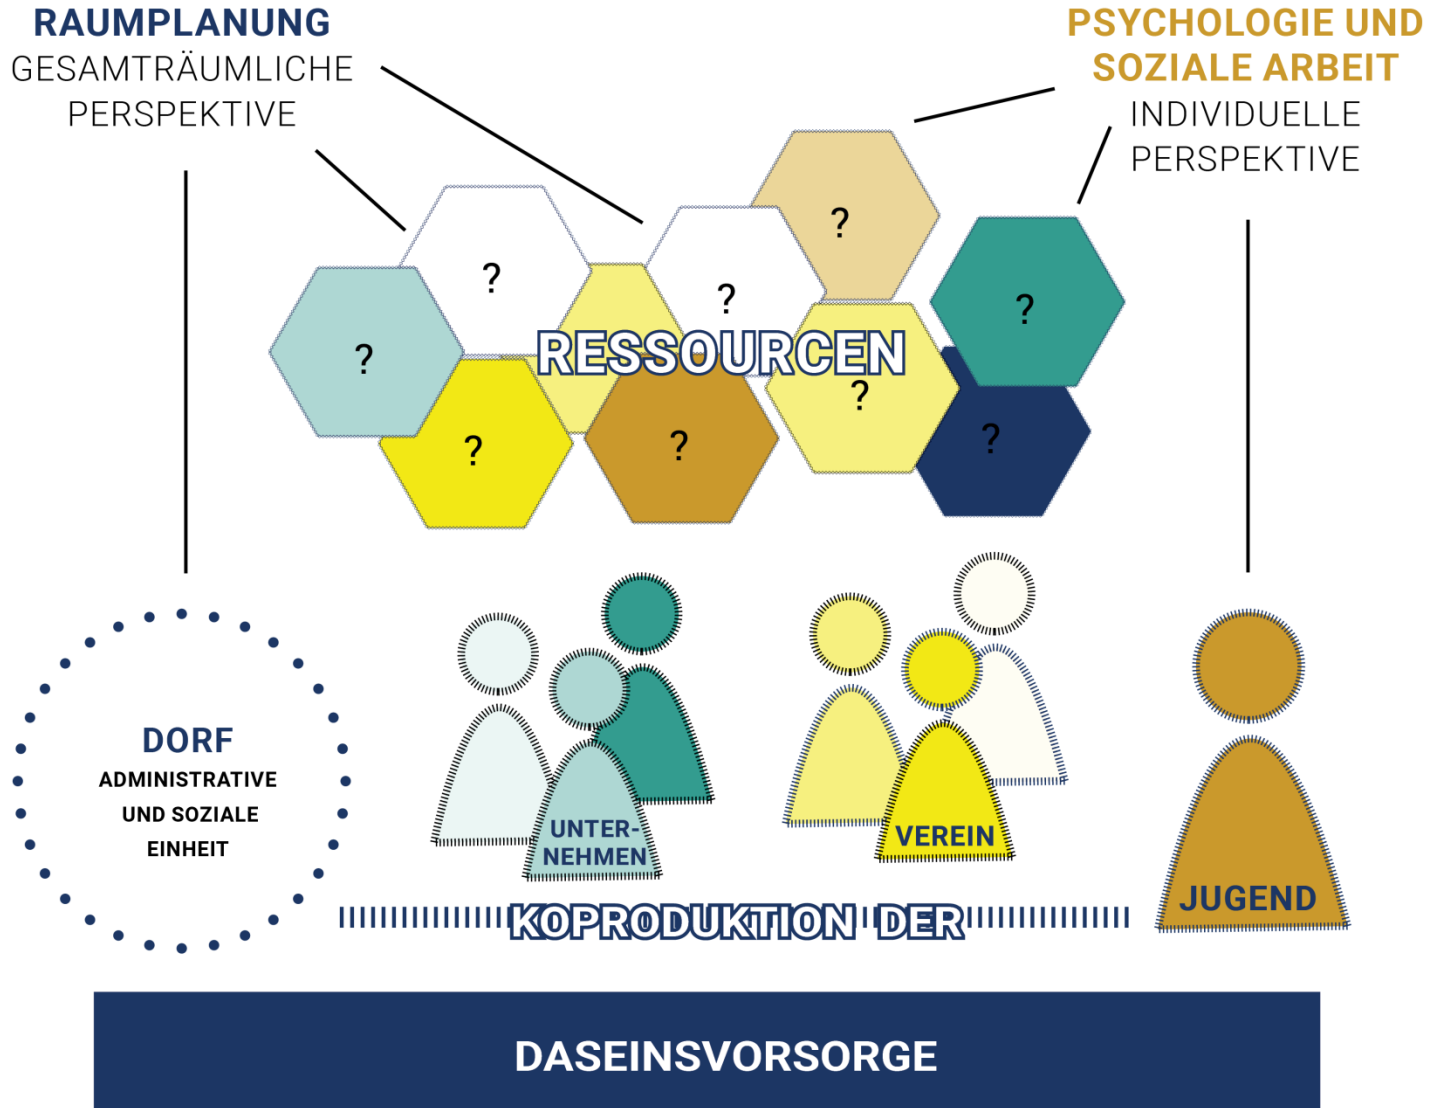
RAUMPLANUNG
GESAMTRÄUMLICHE PERSPEKTIVE

PSYCHOLOGIE UND SOZIALE ARBEIT
INDIVIDUELLE PERSPEKTIVE

?
?
?
?
RESSOURCEN
?
?
?
?
?

DORF
ADMINISTRATIVE UND SOZIALE EINHEIT

UNTERNEHMEN

VEREIN

JUGEND

KOPRODUKTION DER

DASEINSVORSORGE